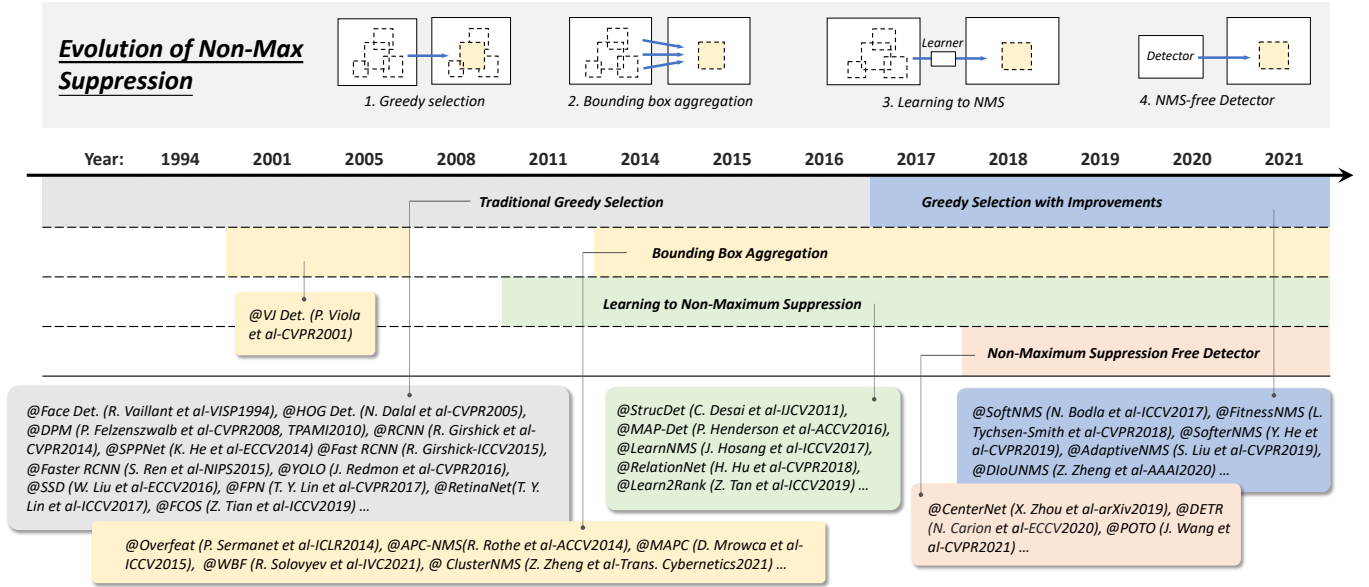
Evolution of Non-Max Suppression

1. Greedy selection

2. Bounding box aggregation

Learner

3. Learning to NMS

Detector

4. NMS-free Detector

| Year: | 1994 | 2001 | 2005 | 2008 | 2011 | 2014 | 2015 | 2016 | 2017 | 2018 | 2019 | 2020 | 2021 |
|---|---|---|---|---|---|---|---|---|---|---|---|---|---|

Traditional Greedy Selection

Greedy Selection with Improvements

Bounding Box Aggregation

Learning to Non-Maximum Suppression

Non-Maximum Suppression Free Detector

@VJ Det. (P. Viola et al-CVPR2001)

@Face Det. (R. Vaillant et al-VISP1994), @HOG Det. (N. Dalal et al-CVPR2005), @DPM (P. Felzenszwalb et al-CVPR2008, TPAMI2010), @RCNN (R. Girshick et al-CVPR2014), @SPPNet (K. He et al-ECCV2014) @Fast RCNN (R. Girshick-ICCV2015), @Faster RCNN (S. Ren et al-NIPS2015), @YOLO (J. Redmon et al-CVPR2016), @SSD (W. Liu et al-ECCV2016), @FPN (T. Y. Lin et al-CVPR2017), @RetinaNet(T. Y. Lin et al-ICCV2017), @FCOS (Z. Tian et al-ICCV2019) …

@StrucDet (C. Desai et al-IJCV2011), @MAP-Det (P. Henderson et al-ACCV2016), @LearnNMS (J. Hosang et al-ICCV2017), @RelationNet (H. Hu et al-CVPR2018), @Learn2Rank (Z. Tan et al-ICCV2019) …

@SoftNMS (N. Bodla et al-ICCV2017), @FitnessNMS (L. Tychsen-Smith et al-CVPR2018), @SofterNMS (Y. He et al-CVPR2019), @AdaptiveNMS (S. Liu et al-CVPR2019), @DIoUNMS (Z. Zheng et al-AAAI2020) …

@CenterNet (X. Zhou et al-arXiv2019), @DETR (N. Carion et al-ECCV2020), @POTO (J. Wang et al-CVPR2021) …

@Overfeat (P. Sermanet et al-ICLR2014), @APC-NMS(R. Rothe et al-ACCV2014), @MAPC (D. Mrowca et al-ICCV2015), @WBF (R. Solovyev et al-IVC2021), @ ClusterNMS (Z. Zheng et al-Trans. Cybernetics2021) …